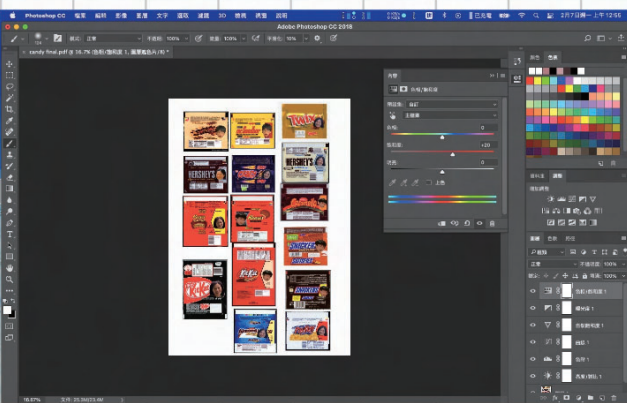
Photoshop CC 檔案 編輯 影像 圖層 文字 選取 濾鏡 3D 檢視 視窗 說明

Adobe Photoshop CC 2018

candy final.pdf @ 16.7% (色相/飽和度 1, 圖層遮色片/8) *

內容

色相/飽和度

預設集: 自訂

主檔案

色相: 0

飽和度: +20

明度: 0

上色

色板

資料庫 調整

新增調整

圖層 色版 路徑

正常

不透明度: 100%

填滿: 100%

色相/飽和度 1

曝光度 1

自然飽和度 1

曲線 1

色階 1

亮度/對比 1

16.67%

文件: 25.9M/23.4M

2月7日週一 上午12:55